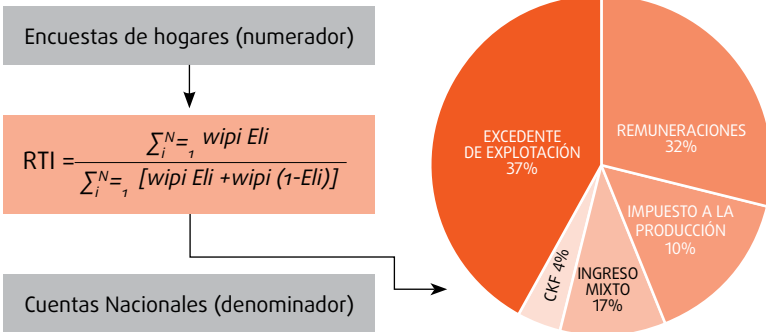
Encuestas de hogares (numerador)

RTI = $\frac{\sum_{i}^{N}=_1 \ wipi \ Eli}{\sum_{i}^{N}=_1 \ [wipi \ Eli + wipi \ (1-Eli)]}$

Cuentas Nacionales (denominador)

EXCEDENTE DE EXPLOTACIÓN 37%

REMUNERACIONES 32%

IMPUESTO A LA PRODUCCIÓN 10%

INGRESO MIXTO 17%

CKF 4%